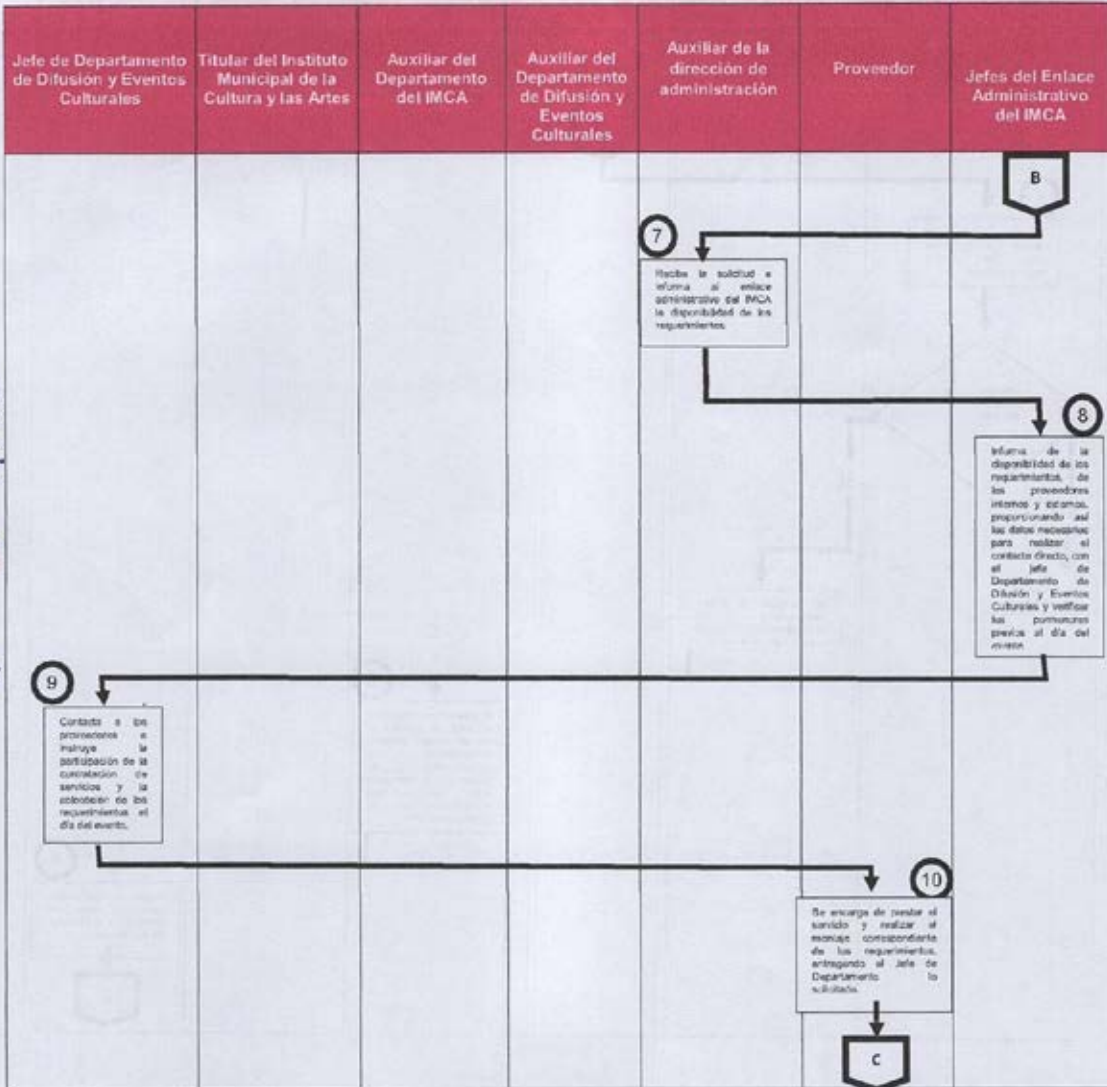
| Jefe de Departamento de Difusión y Eventos Culturales | Titular del Instituto Municipal de la Cultura y las Artes | Auxiliar del Departamento del IMCA | Auxiliar del Departamento de Difusión y Eventos Culturales | Auxiliar de la dirección de administración | Proveedor | Jefes del Enlace Administrativo del IMCA |
|---|---|---|---|---|---|---|

B

7

Recibe la solicitud e informa al enlace administrativo del IMCA la disponibilidad de los requerimientos.

8

Informa de la disponibilidad de los requerimientos, de los proveedores internos y externos, proporcionando así los datos necesarios para realizar el contacto directo, con el Jefe de Departamento de Difusión y Eventos Culturales y verificar las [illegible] previas al día del evento.

9

Contacta a los proveedores e instruye la participación de la contratación de servicios y la colocación de los requerimientos el día del evento.

10

Se encarga de prestar el servicio y realizar el montaje correspondiente de los requerimientos, entregando al Jefe de Departamento lo solicitado.

C